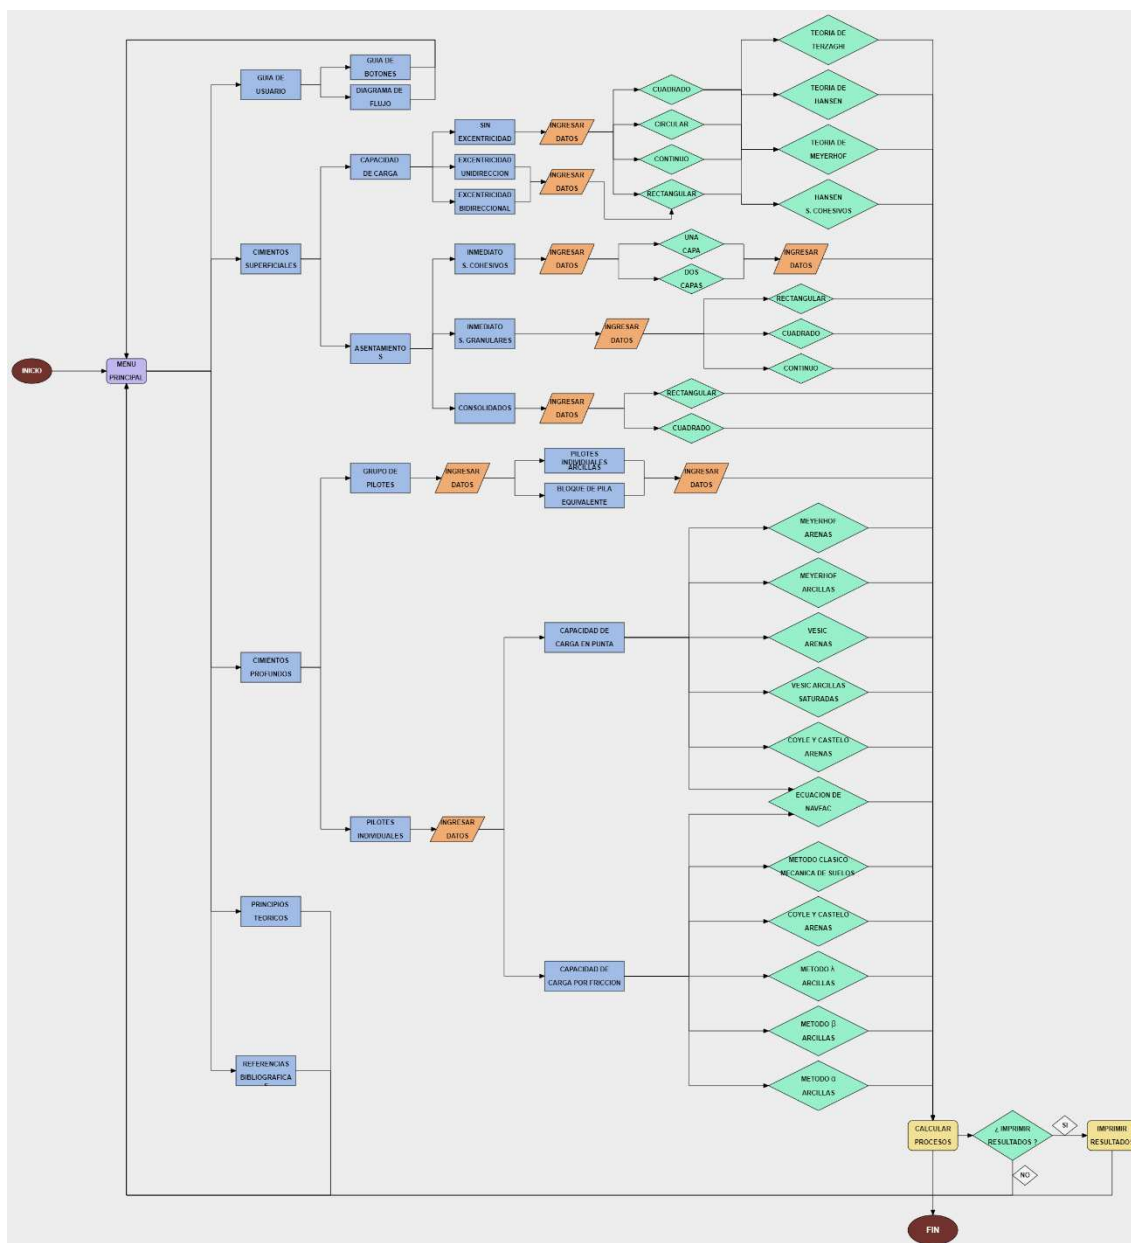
INICIO

MENU PRINCIPAL

GUIA DE USUARIO

GUIA DE BOTONES

DIAGRAMA DE FLUJO

CIMIENTOS SUPERFICIALES

CAPACIDAD DE CARGA

SIN EXCENTRICIDAD

EXCENTRICIDAD UNIDIRECCION

EXCENTRICIDAD BIDIRECCIONAL

INGRESAR DATOS

INGRESAR DATOS

CUADRADO

CIRCULAR

CONTINUO

RECTANGULAR

TEORIA DE TERZAGHI

TEORIA DE HANSEN

TEORIA DE MEYERHOF

HANSEN S. COHESIVOS

ASENTAMIENTOS

INMEDIATO S. COHESIVOS

INGRESAR DATOS

UNA CAPA

DOS CAPAS

INGRESAR DATOS

INMEDIATO S. GRANULARES

INGRESAR DATOS

RECTANGULAR

CUADRADO

CONTINUO

CONSOLIDADOS

INGRESAR DATOS

RECTANGULAR

CUADRADO

CIMIENTOS PROFUNDOS

GRUPO DE PILOTES

INGRESAR DATOS

PILOTES INDIVIDUALES ARCILLAS

BLOQUE DE PILA EQUIVALENTE

INGRESAR DATOS

PILOTES INDIVIDUALES

INGRESAR DATOS

CAPACIDAD DE CARGA EN PUNTA

MEYERHOF ARENAS

MEYERHOF ARCILLAS

VESIC ARENAS

VESIC ARCILLAS SATURADAS

COYLE Y CASTELO ARENAS

ECUACION DE NAVFAC

CAPACIDAD DE CARGA POR FRICCION

METODO CLASICO MECANICA DE SUELOS

COYLE Y CASTELO ARENAS

METODO λ ARCILLAS

METODO β ARCILLAS

METODO α ARCILLAS

PRINCIPIOS TEORICOS

REFERENCIAS BIBLIOGRAFICAS

CALCULAR PROCESOS

¿ IMPRIMIR RESULTADOS ?

SI

NO

IMPRIMIR RESULTADO

FIN